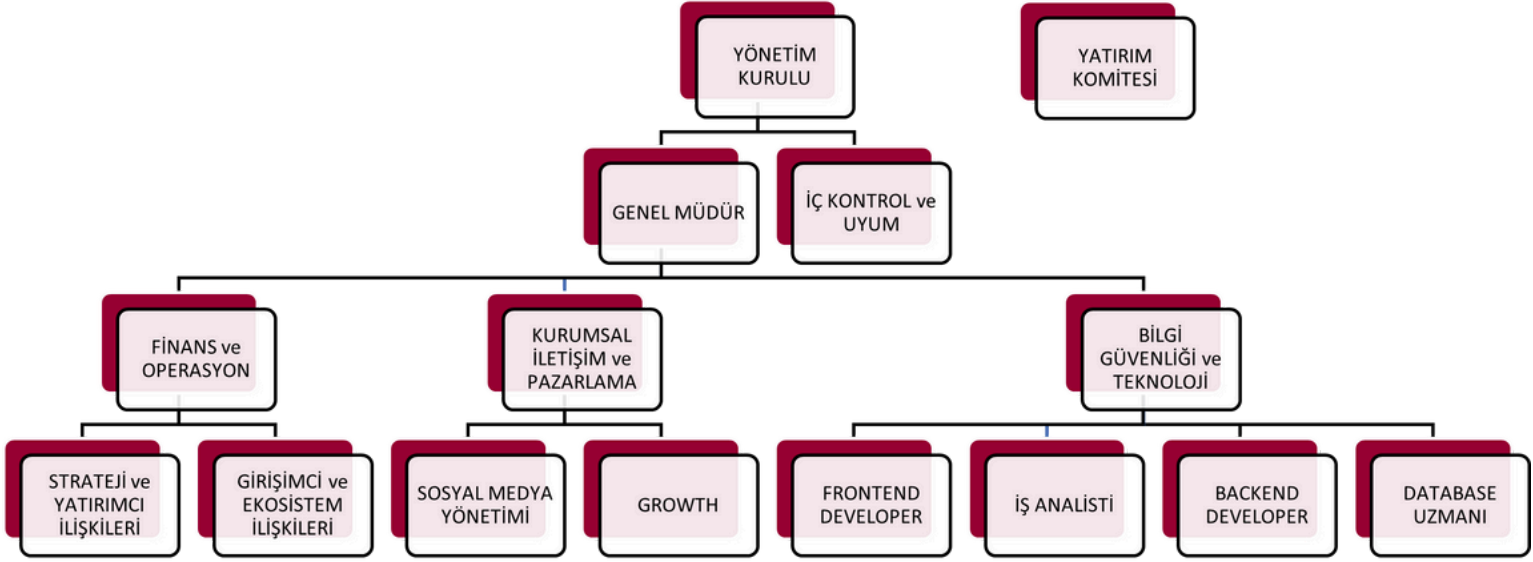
YÖNETİM KURULU

YATIRIM KOMİTESİ

GENEL MÜDÜR

İÇ KONTROL ve UYUM

FİNANS ve OPERASYON

KURUMSAL İLETİŞİM ve PAZARLAMA

BİLGİ GÜVENLİĞİ ve TEKNOLOJİ

STRATEJİ ve YATIRIMCI İLİŞKİLERİ

GİRİŞİMCİ ve EKOSİSTEM İLİŞKİLERİ

SOSYAL MEDYA YÖNETİMİ

GROWTH

FRONTEND DEVELOPER

İŞ ANALİSTİ

BACKEND DEVELOPER

DATABASE UZMANI